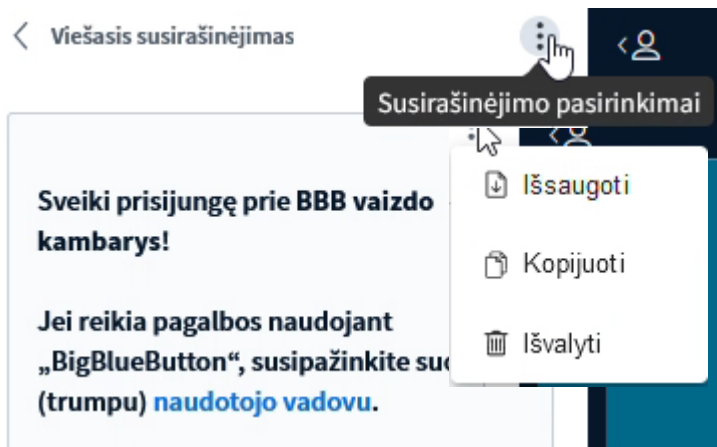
< Viešasis susirašinėjimas

Susirašinėjimo pasirinkimai

Sveiki prisijungę prie BBB vaizdo kambarys!

Jei reikia pagalbos naudojant „BigBlueButton“, susipažinkite su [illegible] (trumpu) naudotojo vadovu.

Išsaugoti

Kopijuoti

Išvalyti